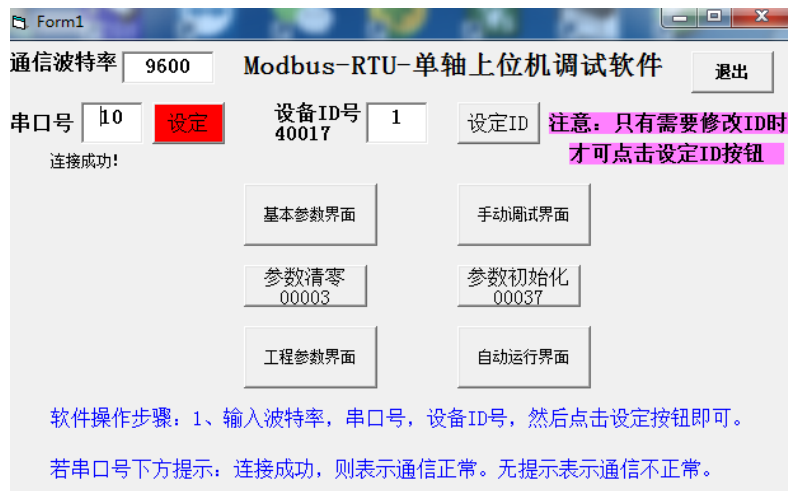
Form1

通信波特率 9600

Modbus-RTU-单轴上位机调试软件

退出

串口号 10 设定

设备ID号 40017 1

设定ID

注意：只有需要修改ID时才可点击设定ID按钮

连接成功!

基本参数界面

手动调试界面

参数清零 00003

参数初始化 00037

工程参数界面

自动运行界面

软件操作步骤：1、输入波特率，串口号，设备ID号，然后点击设定按钮即可。

若串口号下方提示：连接成功，则表示通信正常。无提示表示通信不正常。